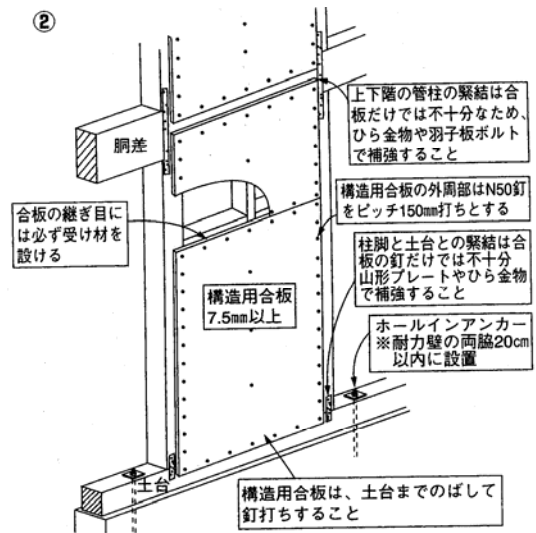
②

上下階の管柱の緊結は合板だけでは不十分なため、ひら金物や羽子板ボルトで補強すること

胴差

構造用合板の外周部はN50釘をピッチ150㎜打ちとする

合板の継ぎ目には必ず受け材を設ける

柱脚と土台との緊結は合板の釘だけでは不十分山形プレートやひら金物で補強すること

構造用合板 7.5㎜以上

ホールインアンカー ※耐力壁の両脇20㎝以内に設置

土台

構造用合板は、土台までのばして釘打ちすること